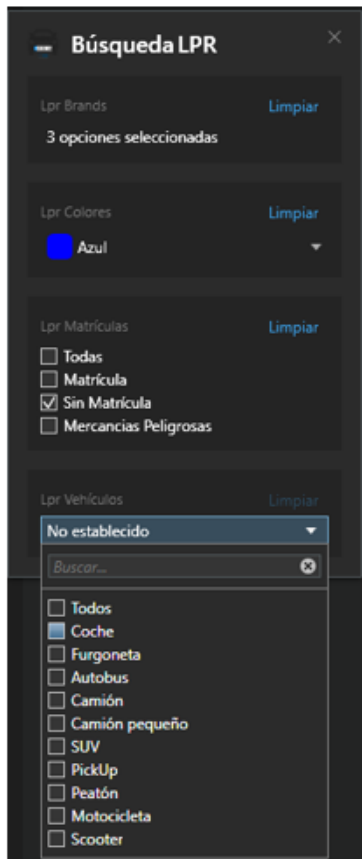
Búsqueda LPR

Lpr Brands
Limpiar
3 opciones seleccionadas

Lpr Colores
Limpiar
Azul

Lpr Matrículas
Limpiar
Todas
Matrícula
Sin Matrícula
Mercancias Peligrosas

Lpr Vehículos
Limpiar
No establecido
Buscar...
Todos
Coche
Furgoneta
Autobus
Camión
Camión pequeño
SUV
PickUp
Peatón
Motocicleta
Scooter